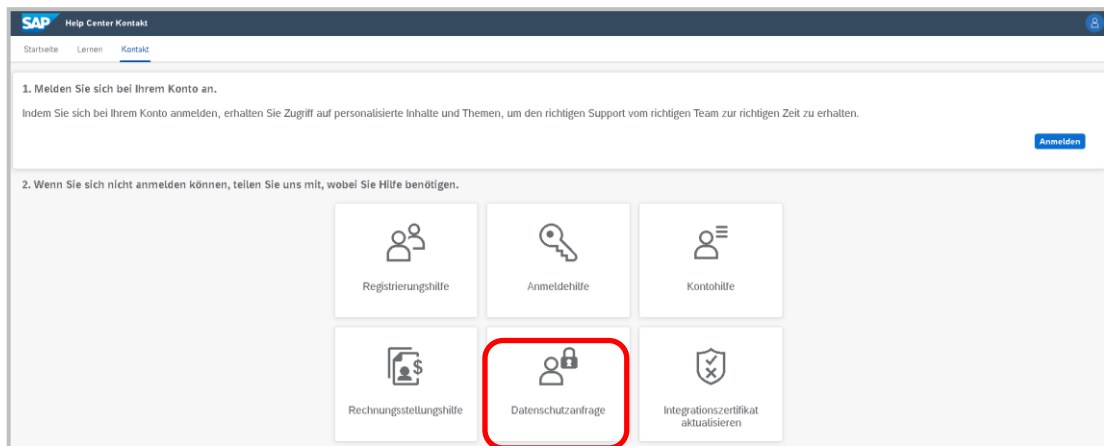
SAP Help Center Kontakt

Startseite Lernen Kontakt

1. Melden Sie sich bei Ihrem Konto an.

Indem Sie sich bei Ihrem Konto anmelden, erhalten Sie Zugriff auf personalisierte Inhalte und Themen, um den richtigen Support vom richtigen Team zur richtigen Zeit zu erhalten.

Anmelden

2. Wenn Sie sich nicht anmelden können, teilen Sie uns mit, wobei Sie Hilfe benötigen.

Registrierungshilfe

Anmeldehilfe

Kontohilfe

Rechnungsstellungshilfe

Datenschutzanfrage

Integrationszertifikat aktualisieren